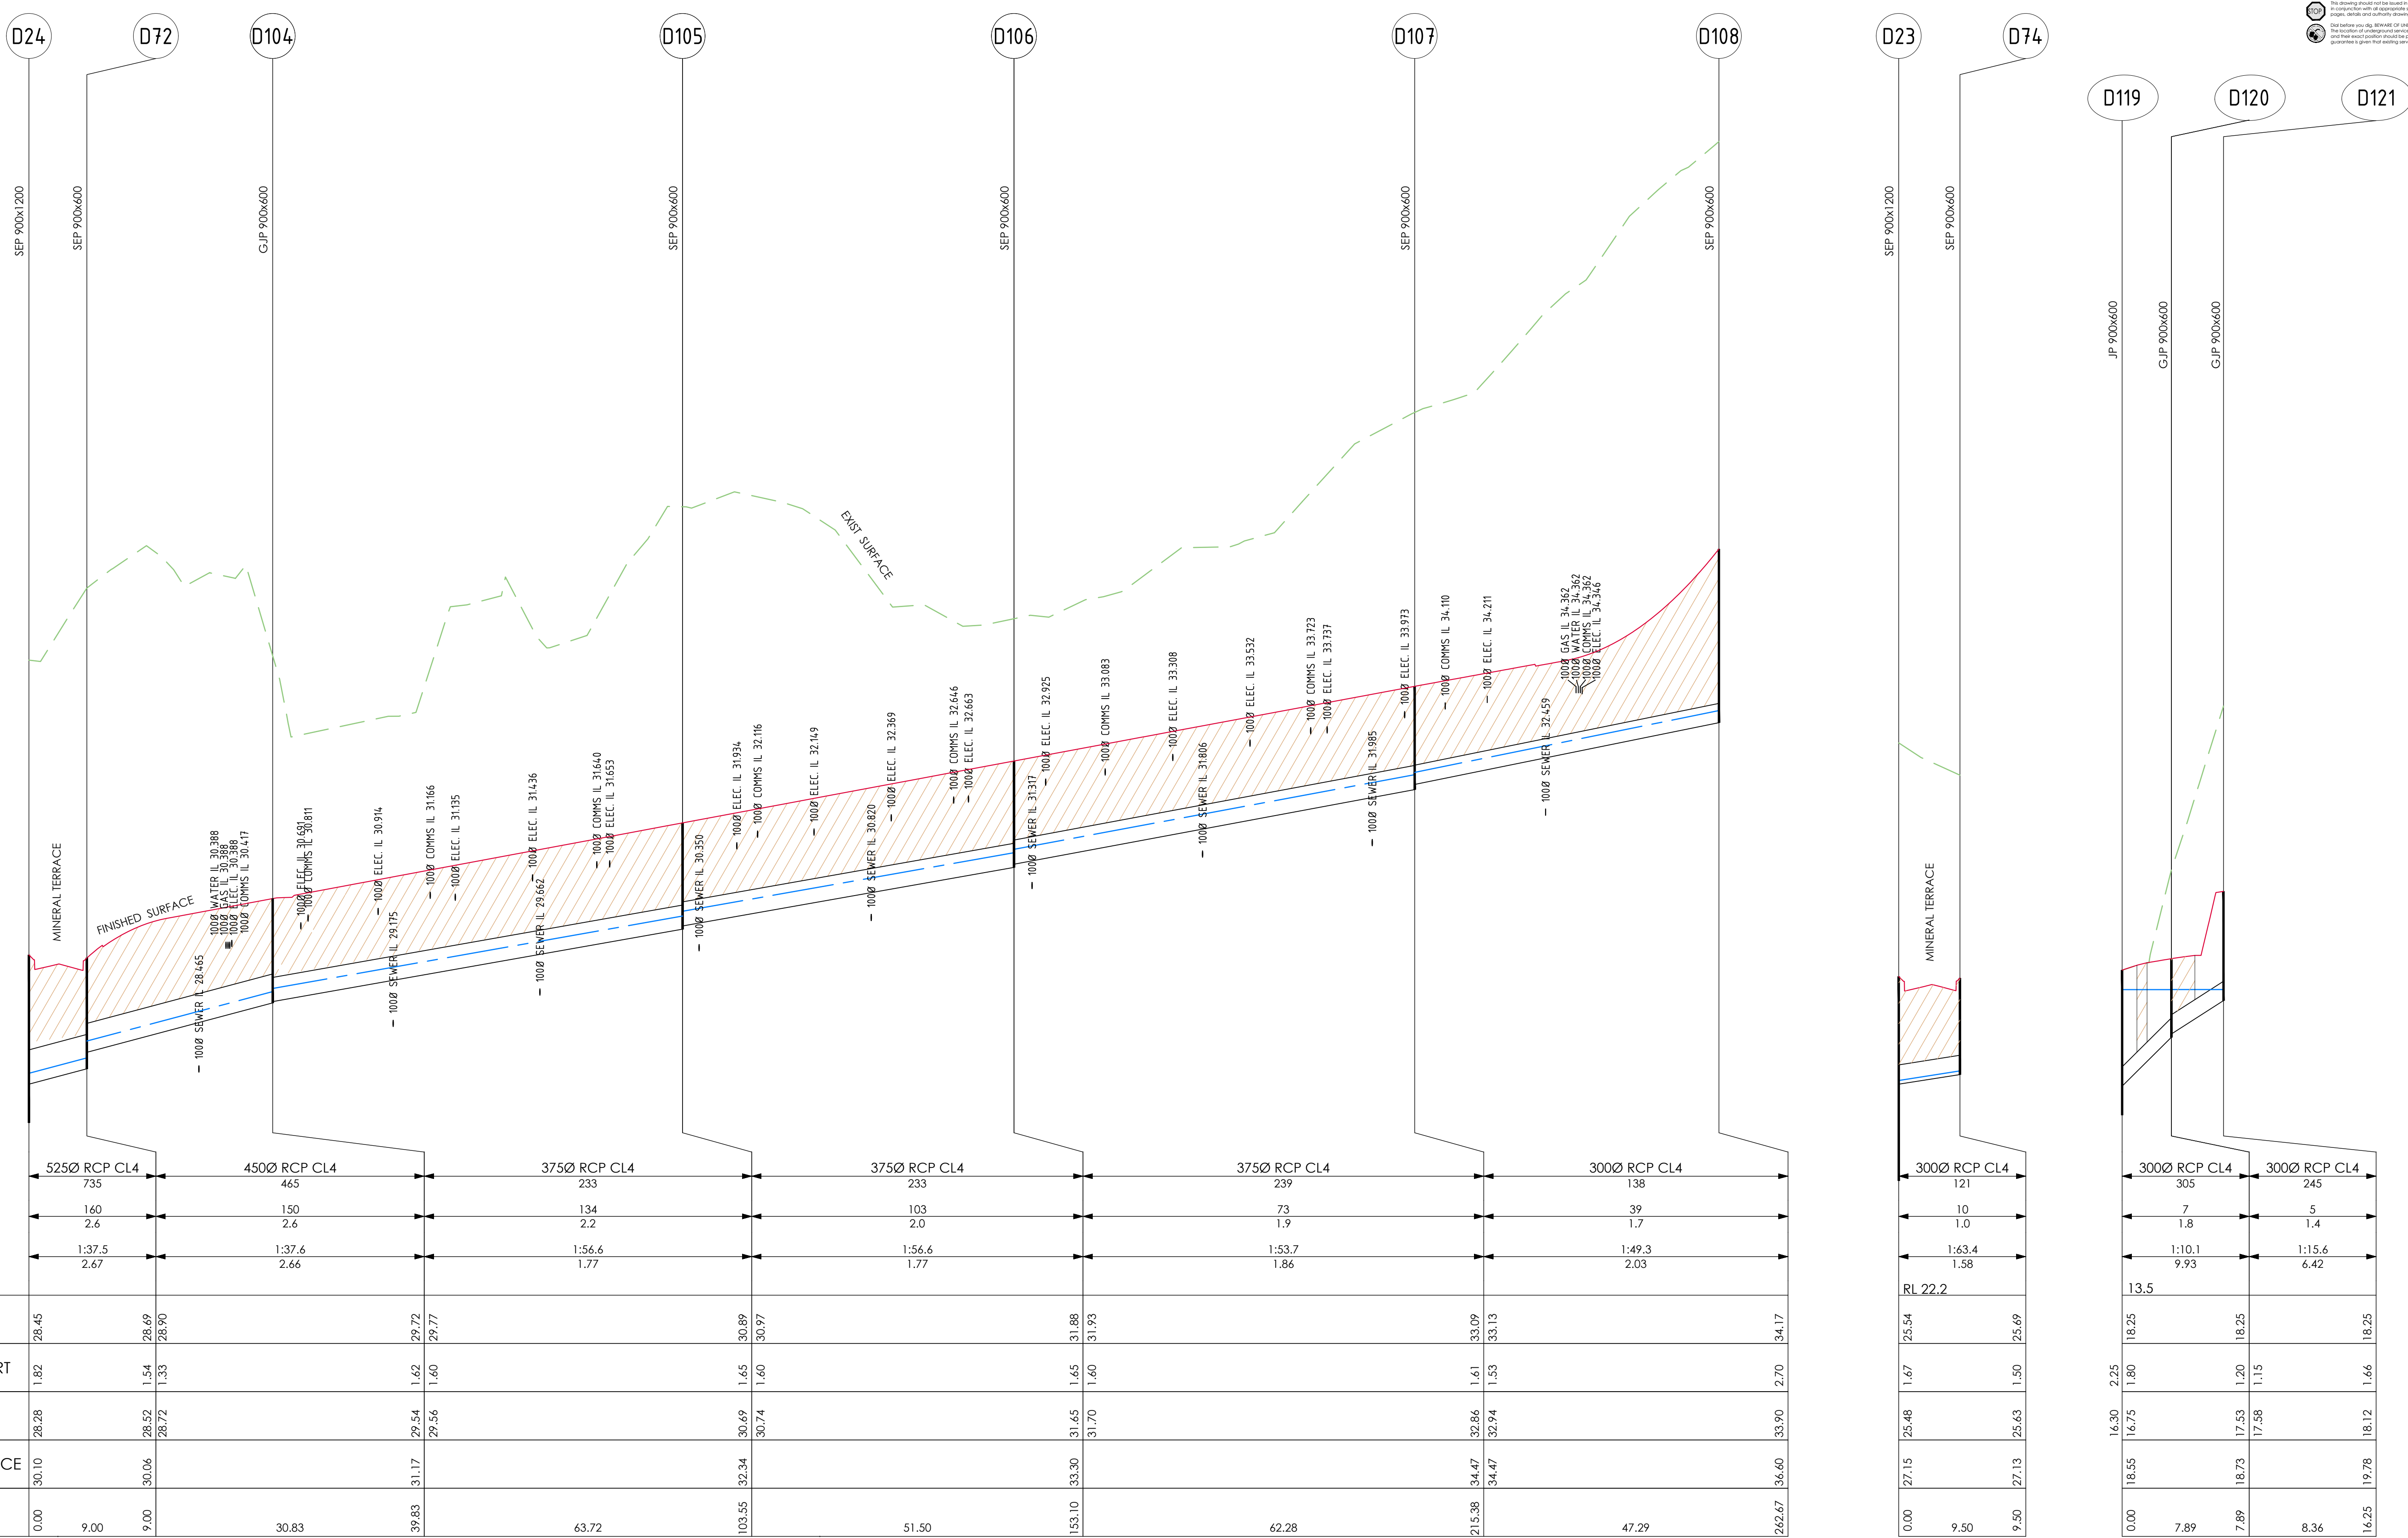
D24
D72
D104
D105
D106
D107
D108
D23
D74
D119
D120
D121

SEP 900x1200
SEP 900x600
GJP 900x600
SEP 900x600
SEP 900x600
SEP 900x600
SEP 900x600
SEP 900x1200
SEP 900x600
JP 900x600
GJP 900x600
GJP 900x600

EXIST SURFACE
FINISHED SURFACE
MINERAL TERRACE
MINERAL TERRACE

100Ø SEWER IL 28.465
100Ø WATER IL 30.388
100Ø GAS IL 30.388
100Ø ELEC. IL 30.388
100Ø COMMS IL 30.417
100Ø ELEC. IL 30.691
100Ø COMMS IL 30.811
100Ø SEWER IL 29.175
100Ø ELEC. IL 30.914
100Ø COMMS IL 31.166
100Ø ELEC. IL 31.135
100Ø SEWER IL 29.662
100Ø ELEC. IL 31.436
100Ø COMMS IL 31.640
100Ø ELEC. IL 31.653
100Ø SEWER IL 30.350
100Ø ELEC. IL 31.934
100Ø COMMS IL 32.116
100Ø ELEC. IL 32.149
100Ø SEWER IL 30.820
100Ø ELEC. IL 32.369
100Ø COMMS IL 32.646
100Ø ELEC. IL 32.663
100Ø SEWER IL 31.317
100Ø ELEC. IL 32.925
100Ø COMMS IL 33.083
100Ø ELEC. IL 33.308
100Ø SEWER IL 31.806
100Ø ELEC. IL 33.532
100Ø COMMS IL 33.723
100Ø ELEC. IL 33.737
100Ø SEWER IL 31.985
100Ø ELEC. IL 33.973
100Ø COMMS IL 34.110
100Ø ELEC. IL 34.211
100Ø SEWER IL 32.459
100Ø GAS IL 34.362
100Ø WATER IL 34.362
100Ø COMMS IL 34.362
100Ø ELEC IL 34.346

| 525Ø RCP CL4 | 450Ø RCP CL4 | 375Ø RCP CL4 | 375Ø RCP CL4 | 375Ø RCP CL4 | 300Ø RCP CL4 | 300Ø RCP CL4 | 300Ø RCP CL4 | 300Ø RCP CL4 |
|---|---|---|---|---|---|---|---|---|
| 735 | 465 | 233 | 233 | 239 | 138 | 121 | 305 | 245 |
| 160 | 150 | 134 | 103 | 73 | 39 | 10 | 7 | 5 |
| 2.6 | 2.6 | 2.2 | 2.0 | 1.9 | 1.7 | 1.0 | 1.8 | 1.4 |
| 1:37.5 | 1:37.6 | 1:56.6 | 1:56.6 | 1:53.7 | 1:49.3 | 1:63.4 | 1:10.1 | 1:15.6 |
| 2.67 | 2.66 | 1.77 | 1.77 | 1.86 | 2.03 | 1.58 | 9.93 | 6.42 |

RL 22.2
13.5

28.45 28.69 28.90 29.72 29.77 30.89 30.97 31.88 31.93 33.09 33.13 34.17 25.54 25.69 18.25 18.25 18.25
RT
1.82 1.54 1.33 1.62 1.60 1.65 1.60 1.65 1.60 1.61 1.53 2.70 1.67 1.50 2.25 1.80 1.20 1.15 1.66
28.28 28.52 28.72 29.54 29.56 30.69 30.74 31.65 31.70 32.86 32.94 33.90 25.48 25.63 16.30 16.75 17.53 17.58 18.12
CE
30.10 30.06 31.17 32.34 33.30 34.47 34.47 36.60 27.15 27.13 18.55 18.73 19.78
0.00 9.00 9.00 30.83 39.83 63.72 103.55 51.50 153.10 62.28 215.38 47.29 262.67 0.00 9.50 9.50 0.00 7.89 7.89 8.36 16.25